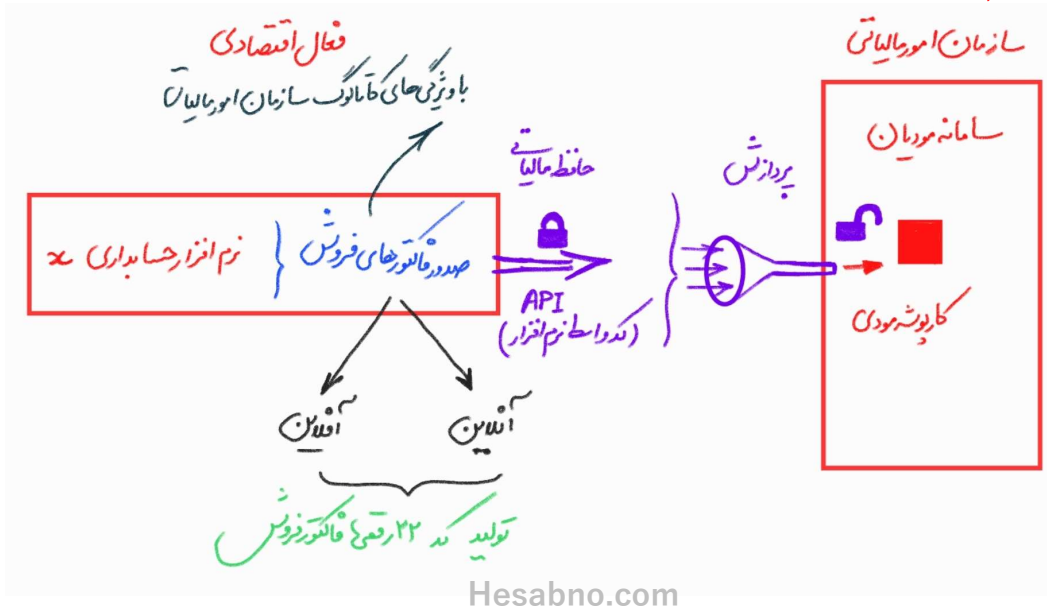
فعال اقتصادی

با ویژگی های کاتالوگ سازمان امور مالیات

سازمان امور مالیاتی

سامانه مودیان

حافظ مالیاتی

پردازش

نرم افزار حسابداری ×

صدور فاکتورهای فروش

API
(کد واسط نرم افزار)

کارپوشه مودی

آفلاین

آنلاین

تولید کد ۲۲ رقمی فاکتور فروش

Hesabno.com